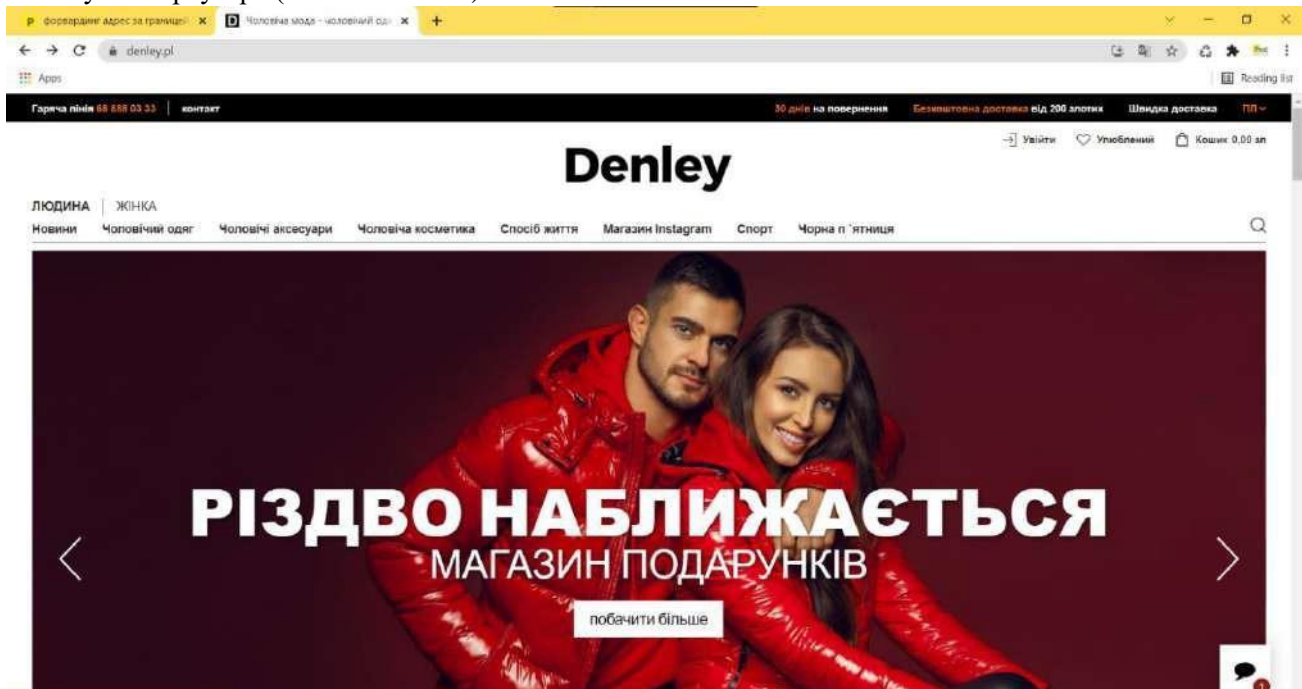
форвардинг адрес за границей ×
Чоловіча мода - чоловічий од ×
+
denley.pl
Apps
Reading list
Гаряча лінія 68 888 03 33 | контакт
30 днів на повернення
Безкоштовна доставка від 200 злотих
Швидка доставка
ПЛ
Увійти
Улюблений
Кошик 0,00 зл
Denley
ЛЮДИНА | ЖІНКА
Новини
Чоловічий одяг
Чоловічі аксесуари
Чоловіча косметика
Спосіб життя
Магазин Instagram
Спорт
Чорна п 'ятниця
РІЗДВО НАБЛИЖАЄТЬСЯ
МАГАЗИН ПОДАРУНКІВ
побачити більше